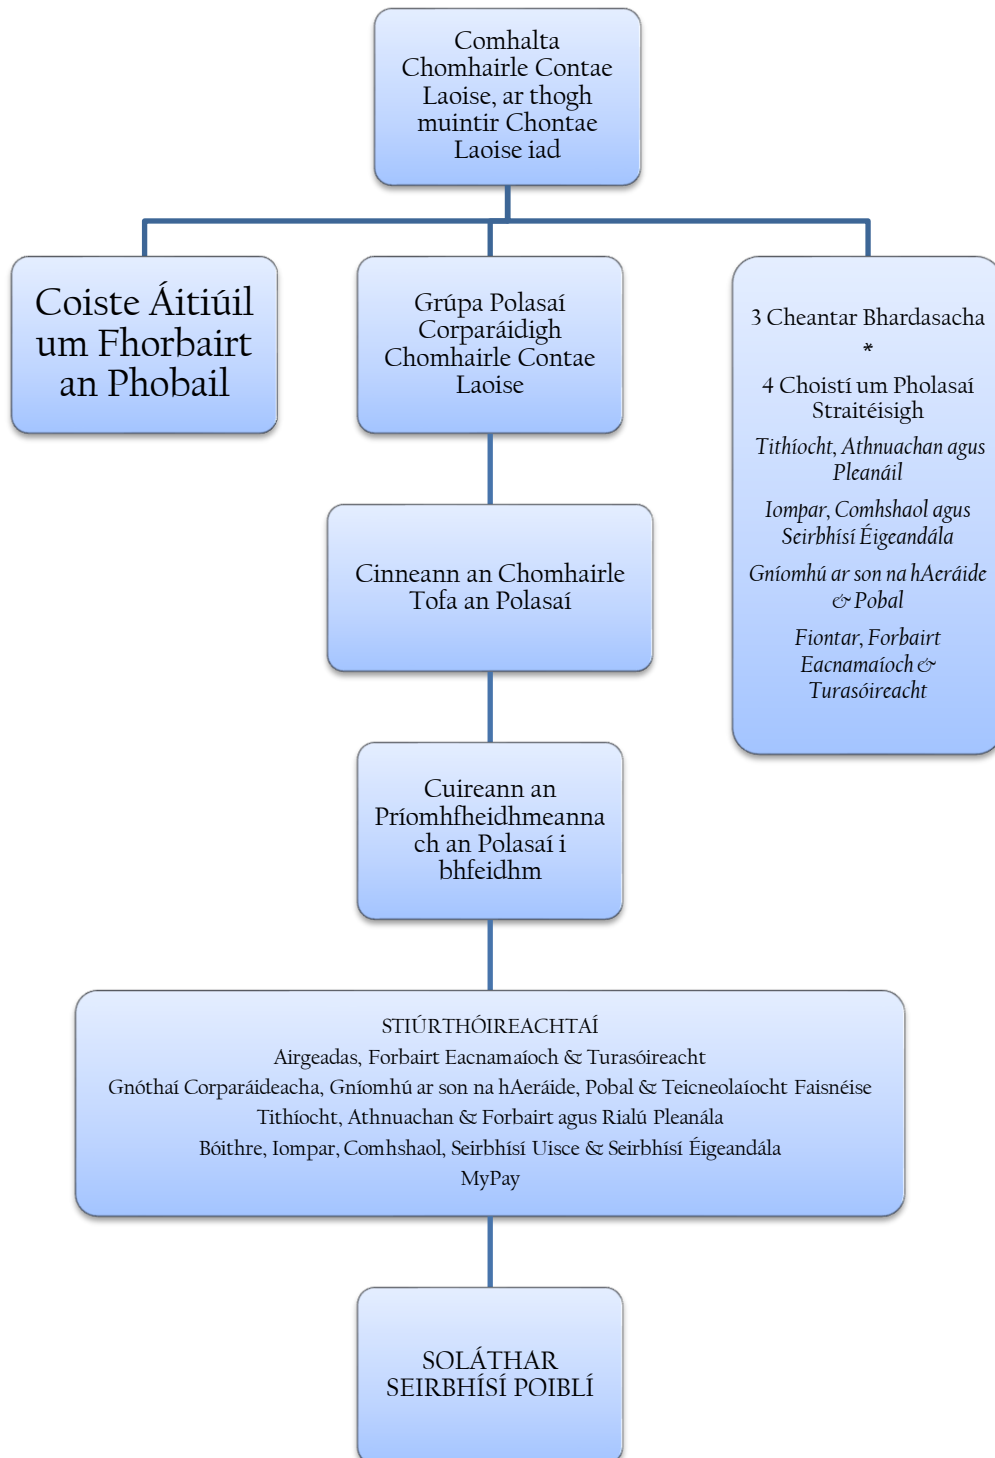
Comhalta Chomhairle Contae Laoise, ar thogh muintir Chontae Laoise iad

Coiste Áitiúil um Fhorbairt an Phobail

Grúpa Polasaí Corparáidigh Chomhairle Contae Laoise

3 Cheantar Bhardasacha

*

4 Choistí um Pholasaí Straitéisigh

Tithíocht, Athnuachan agus Pleanáil

Iompar, Comhshaol agus Seirbhísí Éigeandála

Gníomhú ar son na hAeráide & Pobal

Fiontar, Forbairt Eacnamaíoch & Turasóireacht

Cinneann an Chomhairle Tofa an Polasaí

Cuireann an Príomhfheidhmeannach an Polasaí i bhfeidhm

STIÚRTHÓIREACHTAÍ
Airgeadas, Forbairt Eacnamaíoch & Turasóireacht
Gnóthaí Corparáideacha, Gníomhú ar son na hAeráide, Pobal & Teicneolaíocht Faisnéise
Tithíocht, Athnuachan & Forbairt agus Rialú Pleanála
Bóithre, Iompar, Comhshaol, Seirbhísí Uisce & Seirbhísí Éigeandála
MyPay

SOLÁTHAR SEIRBHÍSÍ POIBLÍ